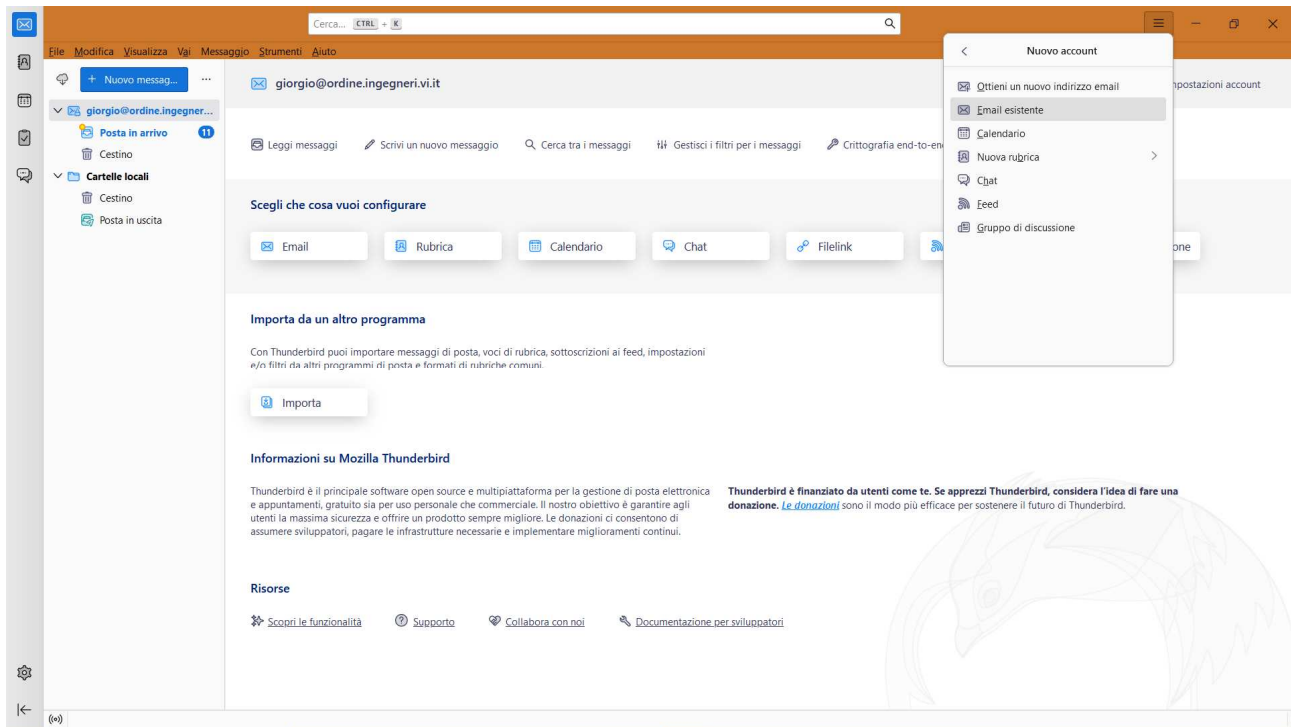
Cerca... CTRL + K

File Modifica Visualizza Vai Messaggio Strumenti Aiuto

+ Nuovo messag... ...

giorgio@ordine.ingegner...
Posta in arrivo 11
Cestino
Cartelle locali
Cestino
Posta in uscita

giorgio@ordine.ingegneri.vi.it

npostazioni account

Leggi messaggi Scrivi un nuovo messaggio Cerca tra i messaggi Gestisci i filtri per i messaggi Crittografia end-to-en

Scegli che cosa vuoi configurare

Email Rubrica Calendario Chat Filelink one

Importa da un altro programma

Con Thunderbird puoi importare messaggi di posta, voci di rubrica, sottoscrizioni ai feed, impostazioni e/o filtri da altri programmi di posta e formati di rubriche comuni.

Importa

Informazioni su Mozilla Thunderbird

Thunderbird è il principale software open source e multipiattaforma per la gestione di posta elettronica e appuntamenti, gratuito sia per uso personale che commerciale. Il nostro obiettivo è garantire agli utenti la massima sicurezza e offrire un prodotto sempre migliore. Le donazioni ci consentono di assumere sviluppatori, pagare le infrastrutture necessarie e implementare miglioramenti continui.

Thunderbird è finanziato da utenti come te. Se apprezzi Thunderbird, considera l'idea di fare una donazione. Le donazioni sono il modo più efficace per sostenere il futuro di Thunderbird.

Risorse

Scopri le funzionalità Supporto Collabora con noi Documentazione per sviluppatori

Nuovo account
Ottieni un nuovo indirizzo email
Email esistente
Calendario
Nuova rubrica
Chat
Feed
Gruppo di discussione